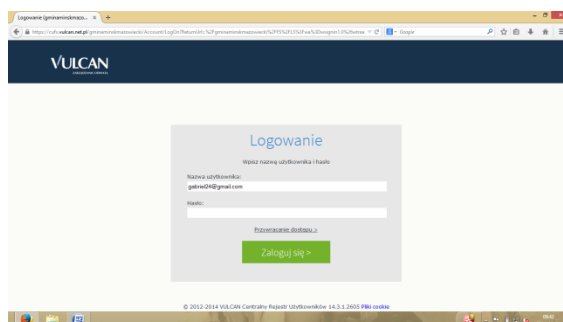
Logowanie (gminaminsmazo... ×

https://cufs.vulcan.net.pl/gminaminskmazowiecki/Account/LogOn?ReturnUrl=%2Fgminaminskmazowiecki%2FFS%2FLS%3Fwa%3Dwsignin1.0%26wtrea

Google

VULCAN

Logowanie

Wpisz nazwę użytkownika i hasło

Nazwa użytkownika:

gabriel24@gmail.com

Hasło:

Przywracanie dostępu >

Zaloguj się >

© 2012-2014 VULCAN Centralny Rejestr Użytkowników 14.3.1.2603 Pliki cookie

09:02